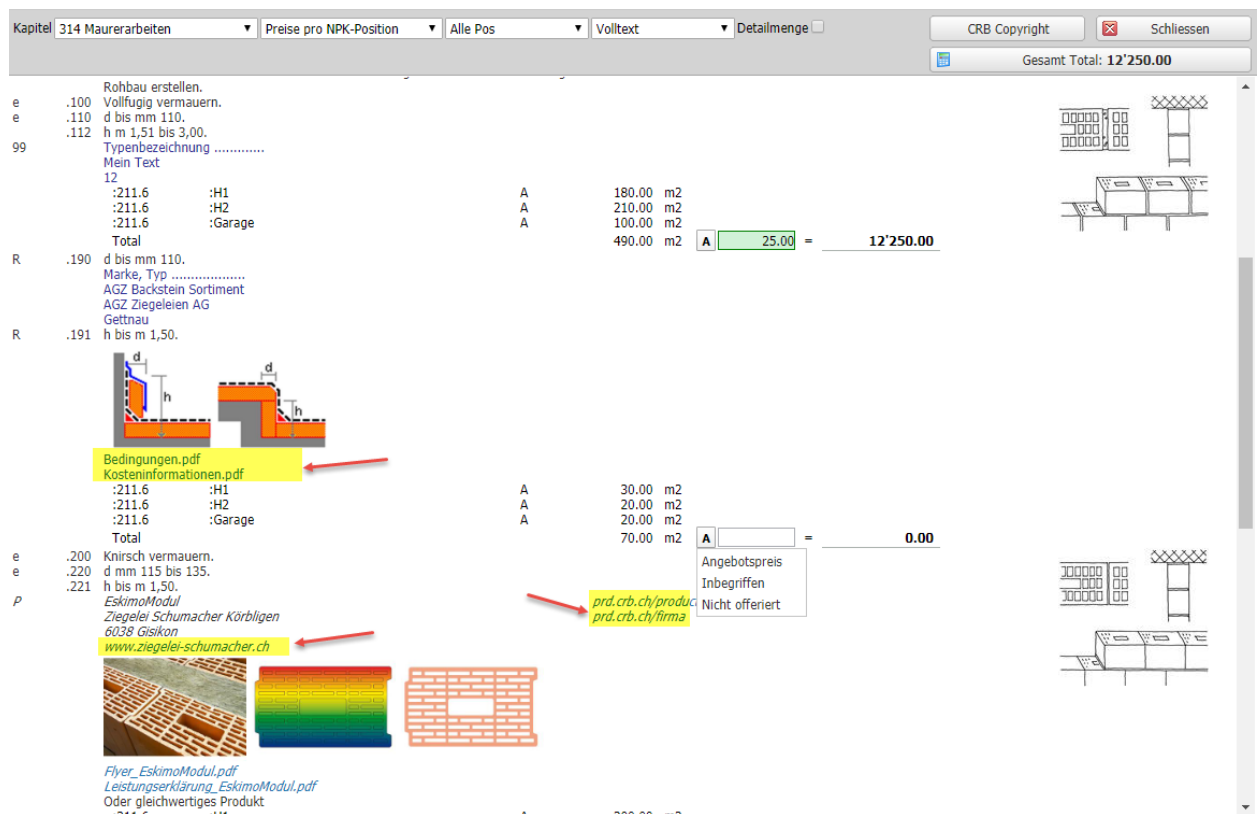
Kapitel 314 Maurerarbeiten ▾ Preise pro NPK-Position ▾ Alle Pos ▾ Volltext ▾ Detailmenge

CRB Copyright

Schliessen

Gesamt Total: **12'250.00**

Rohbau erstellen.

e .100 Vollfugig vermauern.
e .110 d bis mm 110.
.112 h m 1,51 bis 3,00.
99 Typenbezeichnung ............
Mein Text
12

| | | | | |
|---|---|---|---|---|
| :211.6 | :H1 | A | 180.00 | m2 |
| :211.6 | :H2 | A | 210.00 | m2 |
| :211.6 | :Garage | A | 100.00 | m2 |
| Total | | | 490.00 | m2 |

A 25.00 = 12'250.00

R .190 d bis mm 110.
Marke, Typ ...................
AGZ Backstein Sortiment
AGZ Ziegeleien AG
Gettnau
R .191 h bis m 1,50.

d
h
d
h

Bedingungen.pdf
Kosteninformationen.pdf

| | | | | |
|---|---|---|---|---|
| :211.6 | :H1 | A | 30.00 | m2 |
| :211.6 | :H2 | A | 20.00 | m2 |
| :211.6 | :Garage | A | 20.00 | m2 |
| Total | | | 70.00 | m2 |

A = 0.00

Angebotspreis
Inbegriffen
Nicht offeriert

e .200 Knirsch vermauern.
e .220 d mm 115 bis 135.
.221 h bis m 1,50.
P EskimoModul
Ziegelei Schumacher Körbligen
6038 Gisikon
www.ziegelei-schumacher.ch

prd.crb.ch/produc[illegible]
prd.crb.ch/firma

Flyer_EskimoModul.pdf
Leistungserklärung_EskimoModul.pdf
Oder gleichwertiges Produkt
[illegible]